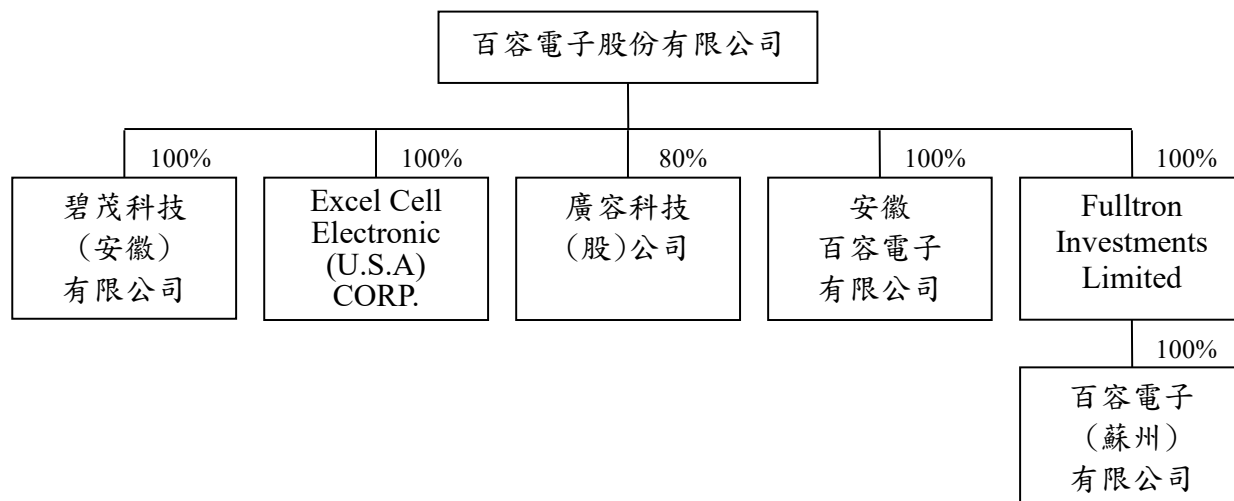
百容電子股份有限公司

100%
碧茂科技（安徽）有限公司

100%
Excel Cell Electronic (U.S.A) CORP.

80%
廣容科技(股)公司

100%
安徽百容電子有限公司

100%
Fulltron Investments Limited

100%
百容電子（蘇州）有限公司